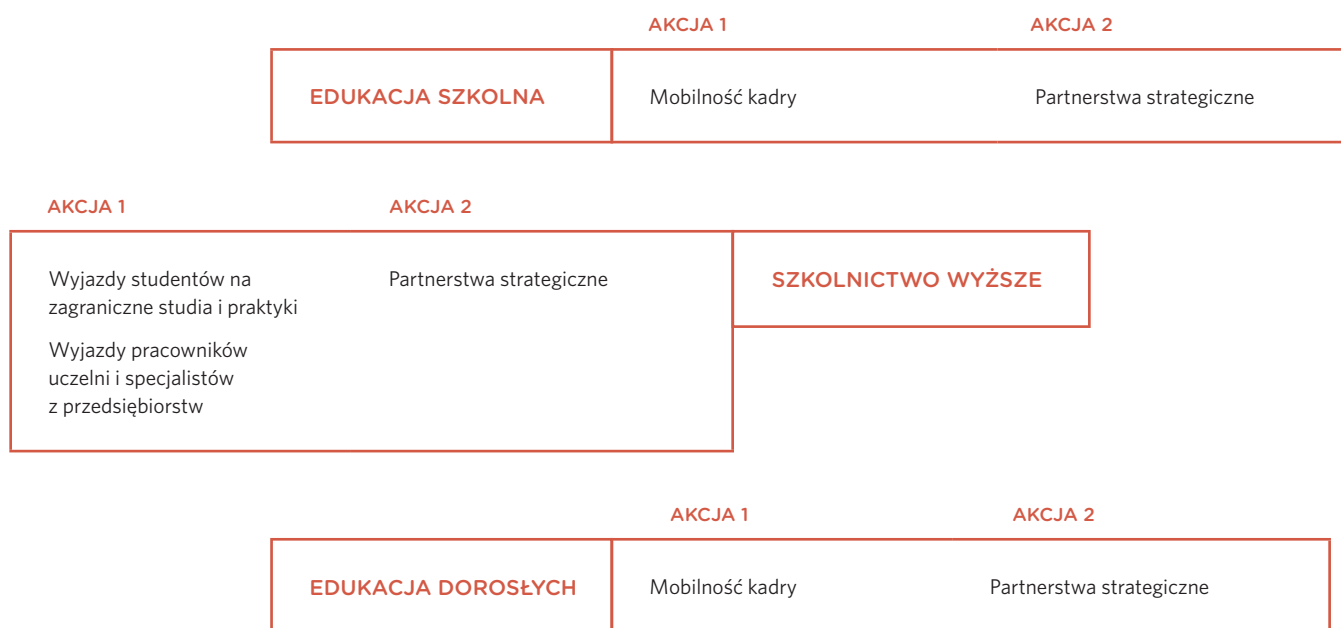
AKCJA 1

AKCJA 2

EDUKACJA SZKOLNA

Mobilność kadry

Partnerstwa strategiczne

AKCJA 1

AKCJA 2

Wyjazdy studentów na zagraniczne studia i praktyki

Wyjazdy pracowników uczelni i specjalistów z przedsiębiorstw

Partnerstwa strategiczne

SZKOLNICTWO WYŻSZE

AKCJA 1

AKCJA 2

EDUKACJA DOROSŁYCH

Mobilność kadry

Partnerstwa strategiczne